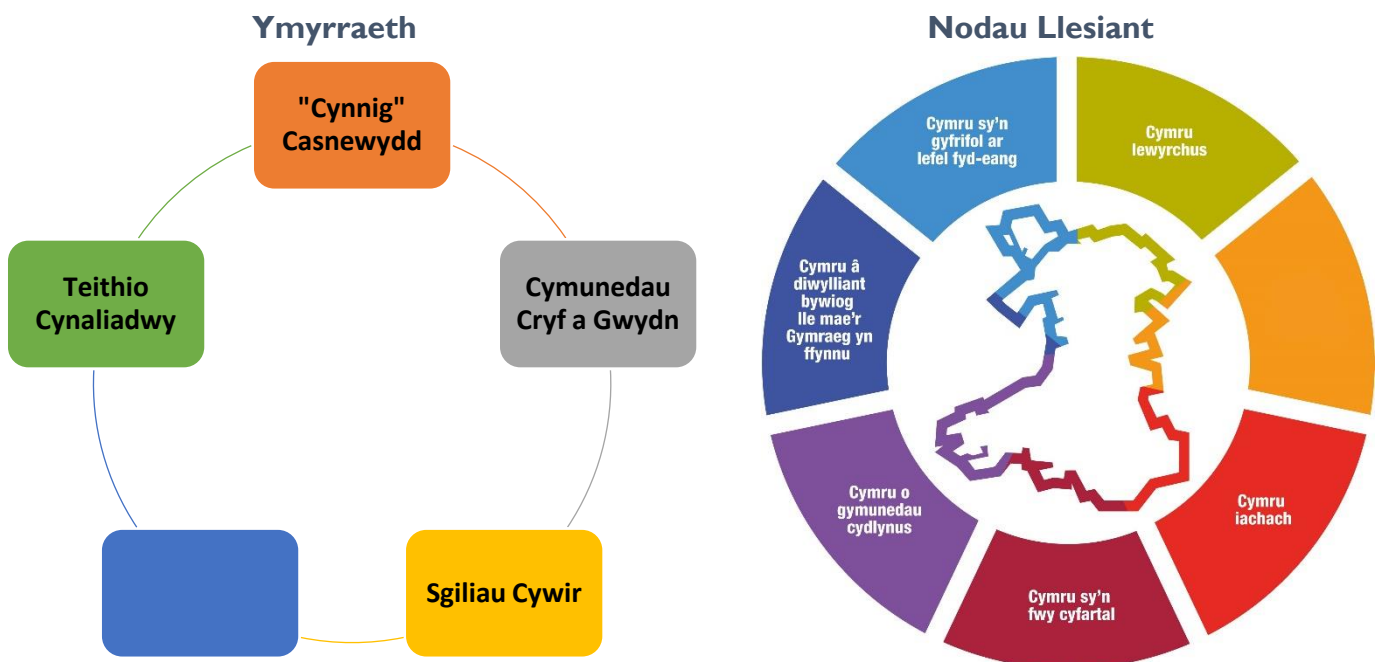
Ymyrraeth

"Cynnig" Casnewydd

Cymunedau Cryf a Gwydn

Sgiliau Cywir

Teithio Cynaliadwy

Nodau Llesiant

Cymru sy'n gyfrifol ar lefel fyd-eang

Cymru lewyrchus

Cymru iachach

Cymru sy'n fwy cyfartal

Cymru o gymunedau cydlynus

Cymru â diwylliant bywiog lle mae'r Gymraeg yn ffynnu